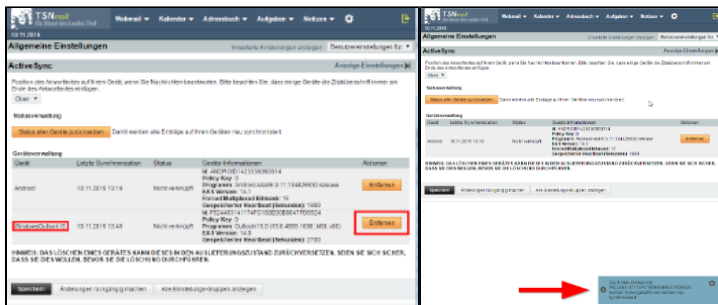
TSNmail
Webmail ▾ Kalender ▾ Adressbuch ▾ Aufgaben ▾ Notizen ▾
10.11.2016
Allgemeine Einstellungen
Erweiterte Einstellungen anzeigen
Benutzereinstellungen für
ActiveSync
Anzeige Einstellungen
Position des Antwortfeldes auf Ihrem Gerät, wenn Sie Nachrichten beantworten. Bitte beachten Sie, dass einige Geräte die Zitatdarstellung immer am Ende des Antwortfeldes einfügen.
Oben
Statusverwaltung
Status aller Geräte zurücksetzen
Damit werden alle Einträge auf Ihren Geräten neu synchronisiert.
Geräteverwaltung
| Gerät | Letzte Synchronisation | Status | Geräte Informationen | Aktionen |
|---|---|---|---|---|
| Android | 10.11.2016 13:19 | Nicht verknüpft | Id: ANDROIDC1423359363914 Policy Key: 0 Programm: AndroidEAS/8.5.11.1544 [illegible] EAS Version: 14.1 Forced Multiplexed Bitmask: 16 Gespeicherter Heartbeat (Sekunden): 1503 | Entfernen |
| WindowsOutlook15 | 10.11.2016 13:49 | Nicht verknüpft | Id: F52449141147AF6108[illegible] Policy Key: 0 Programm: Outlook/15.0 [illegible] EAS Version: 14.0 Gespeicherter Heartbeat (Sekunden): 2700 | Entfernen |

HINWEIS: DAS LÖSCHEN EINES GERÄTS KANN DIESES IN DEN AUSLIEFERUNGSZUSTAND ZURÜCKVERSETZEN. SEIEN SIE SICH SICHER, DASS SIE DIES WOLLEN, BEVOR SIE DIE LÖSCHUNG DURCHFÜHREN.
Speichern
Änderungen rückgängig machen
Alle Einstellungs-gruppen anzeigen

TSNmail
Webmail ▾ Kalender ▾ Adressbuch ▾ Aufgaben ▾ Notizen ▾
10.11.2016
Allgemeine Einstellungen
Erweiterte Einstellungen anzeigen
Benutzereinstellungen für
ActiveSync
Anzeige Einstellungen
Position des Antwortfeldes auf Ihrem Gerät, wenn Sie Nachrichten beantworten. Bitte beachten Sie, dass einige Geräte die Zitatdarstellung immer am Ende des Antwortfeldes einfügen.
Oben
Statusverwaltung
Status aller Geräte zurücksetzen
Damit werden alle Einträge auf Ihren Geräten neu synchronisiert.
Geräteverwaltung
| Gerät | Letzte Synchronisation | Status | Geräte Informationen | Aktionen |
|---|---|---|---|---|
| Android | 10.11.2016 13:19 | Nicht verknüpft | Id: ANDROIDC1423359363914 Policy Key: 0 Programm: AndroidEAS/8.5.11.1544 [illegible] EAS Version: 14.1 Forced Multiplexed Bitmask: 16 Gespeicherter Heartbeat (Sekunden): 1503 | Entfernen |

HINWEIS: DAS LÖSCHEN EINES GERÄTS KANN DIESES IN DEN AUSLIEFERUNGSZUSTAND ZURÜCKVERSETZEN. SEIEN SIE SICH SICHER, DASS SIE DIES WOLLEN, BEVOR SIE DIE LÖSCHUNG DURCHFÜHREN.
Speichern
Änderungen rückgängig machen
Alle Einstellungs-gruppen anzeigen
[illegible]